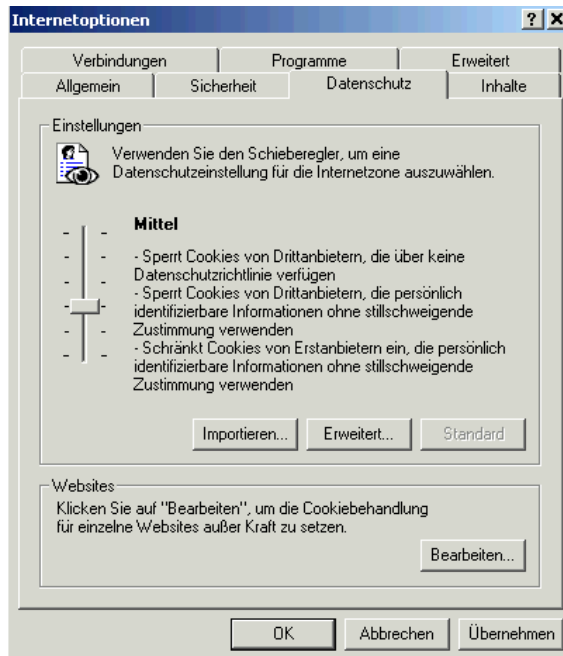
Internetoptionen

? X

Verbindungen | Programme | Erweitert
Allgemein | Sicherheit | Datenschutz | Inhalte

Einstellungen

Verwenden Sie den Schieberegler, um eine Datenschutzeinstellung für die Internetzone auszuwählen.

Mittel

- Sperrt Cookies von Drittanbietern, die über keine Datenschutzrichtlinie verfügen
- Sperrt Cookies von Drittanbietern, die persönlich identifizierbare Informationen ohne stillschweigende Zustimmung verwenden
- Schränkt Cookies von Erstanbietern ein, die persönlich identifizierbare Informationen ohne stillschweigende Zustimmung verwenden

Importieren... | Erweitert... | Standard

Websites

Klicken Sie auf "Bearbeiten", um die Cookiebehandlung für einzelne Websites außer Kraft zu setzen.

Bearbeiten...

OK | Abbrechen | Übernehmen